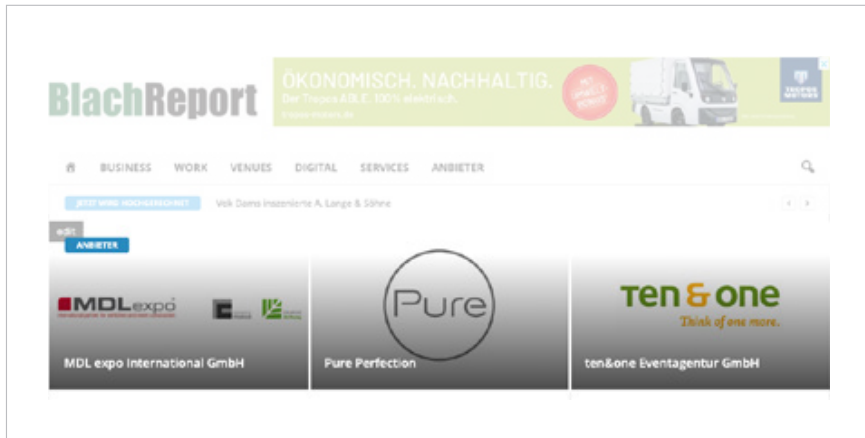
BlachReport

ÖKONOMISCH. NACHHALTIG.
Der Tropos ABLE. 100% elektrisch.
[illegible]

TROPOS MOTORS

BUSINESS WORK VENUES DIGITAL SERVICES ANBIETER

JETZT WIRD NACHGEZEICHNET Vok Dams inszenierte A. Lange & Söhne

edit
ANBIETER

MDLexpo

MDL expo International GmbH

Pure

Pure Perfection

ten & one
Think of one more.

ten&one Eventagentur GmbH